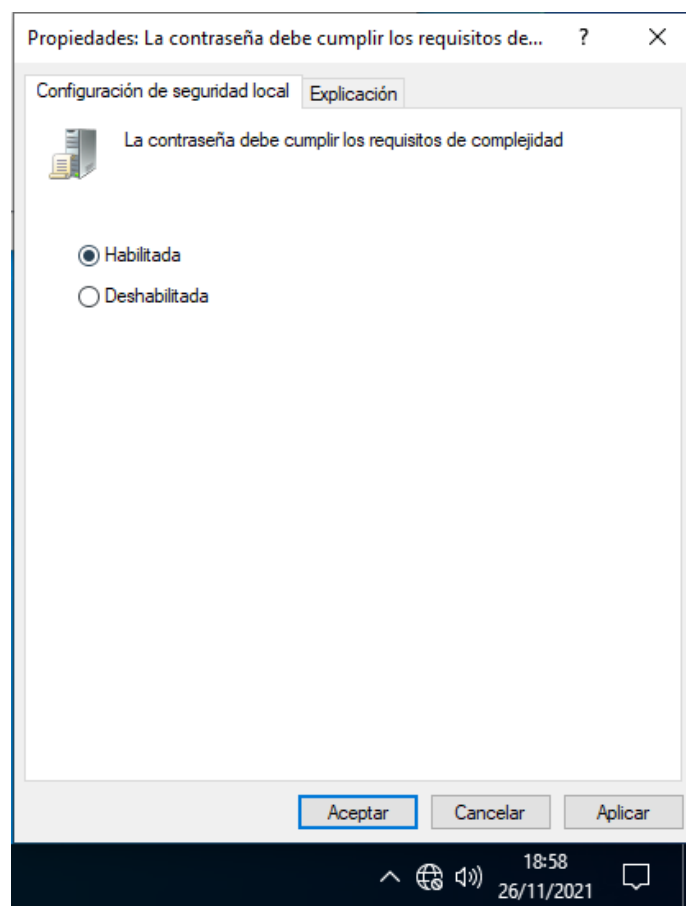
Propiedades: La contraseña debe cumplir los requisitos de... ? ✕

Configuración de seguridad local
Explicación

La contraseña debe cumplir los requisitos de complejidad

Habilitada
Deshabilitada

Aceptar
Cancelar
Aplicar

18:58
26/11/2021